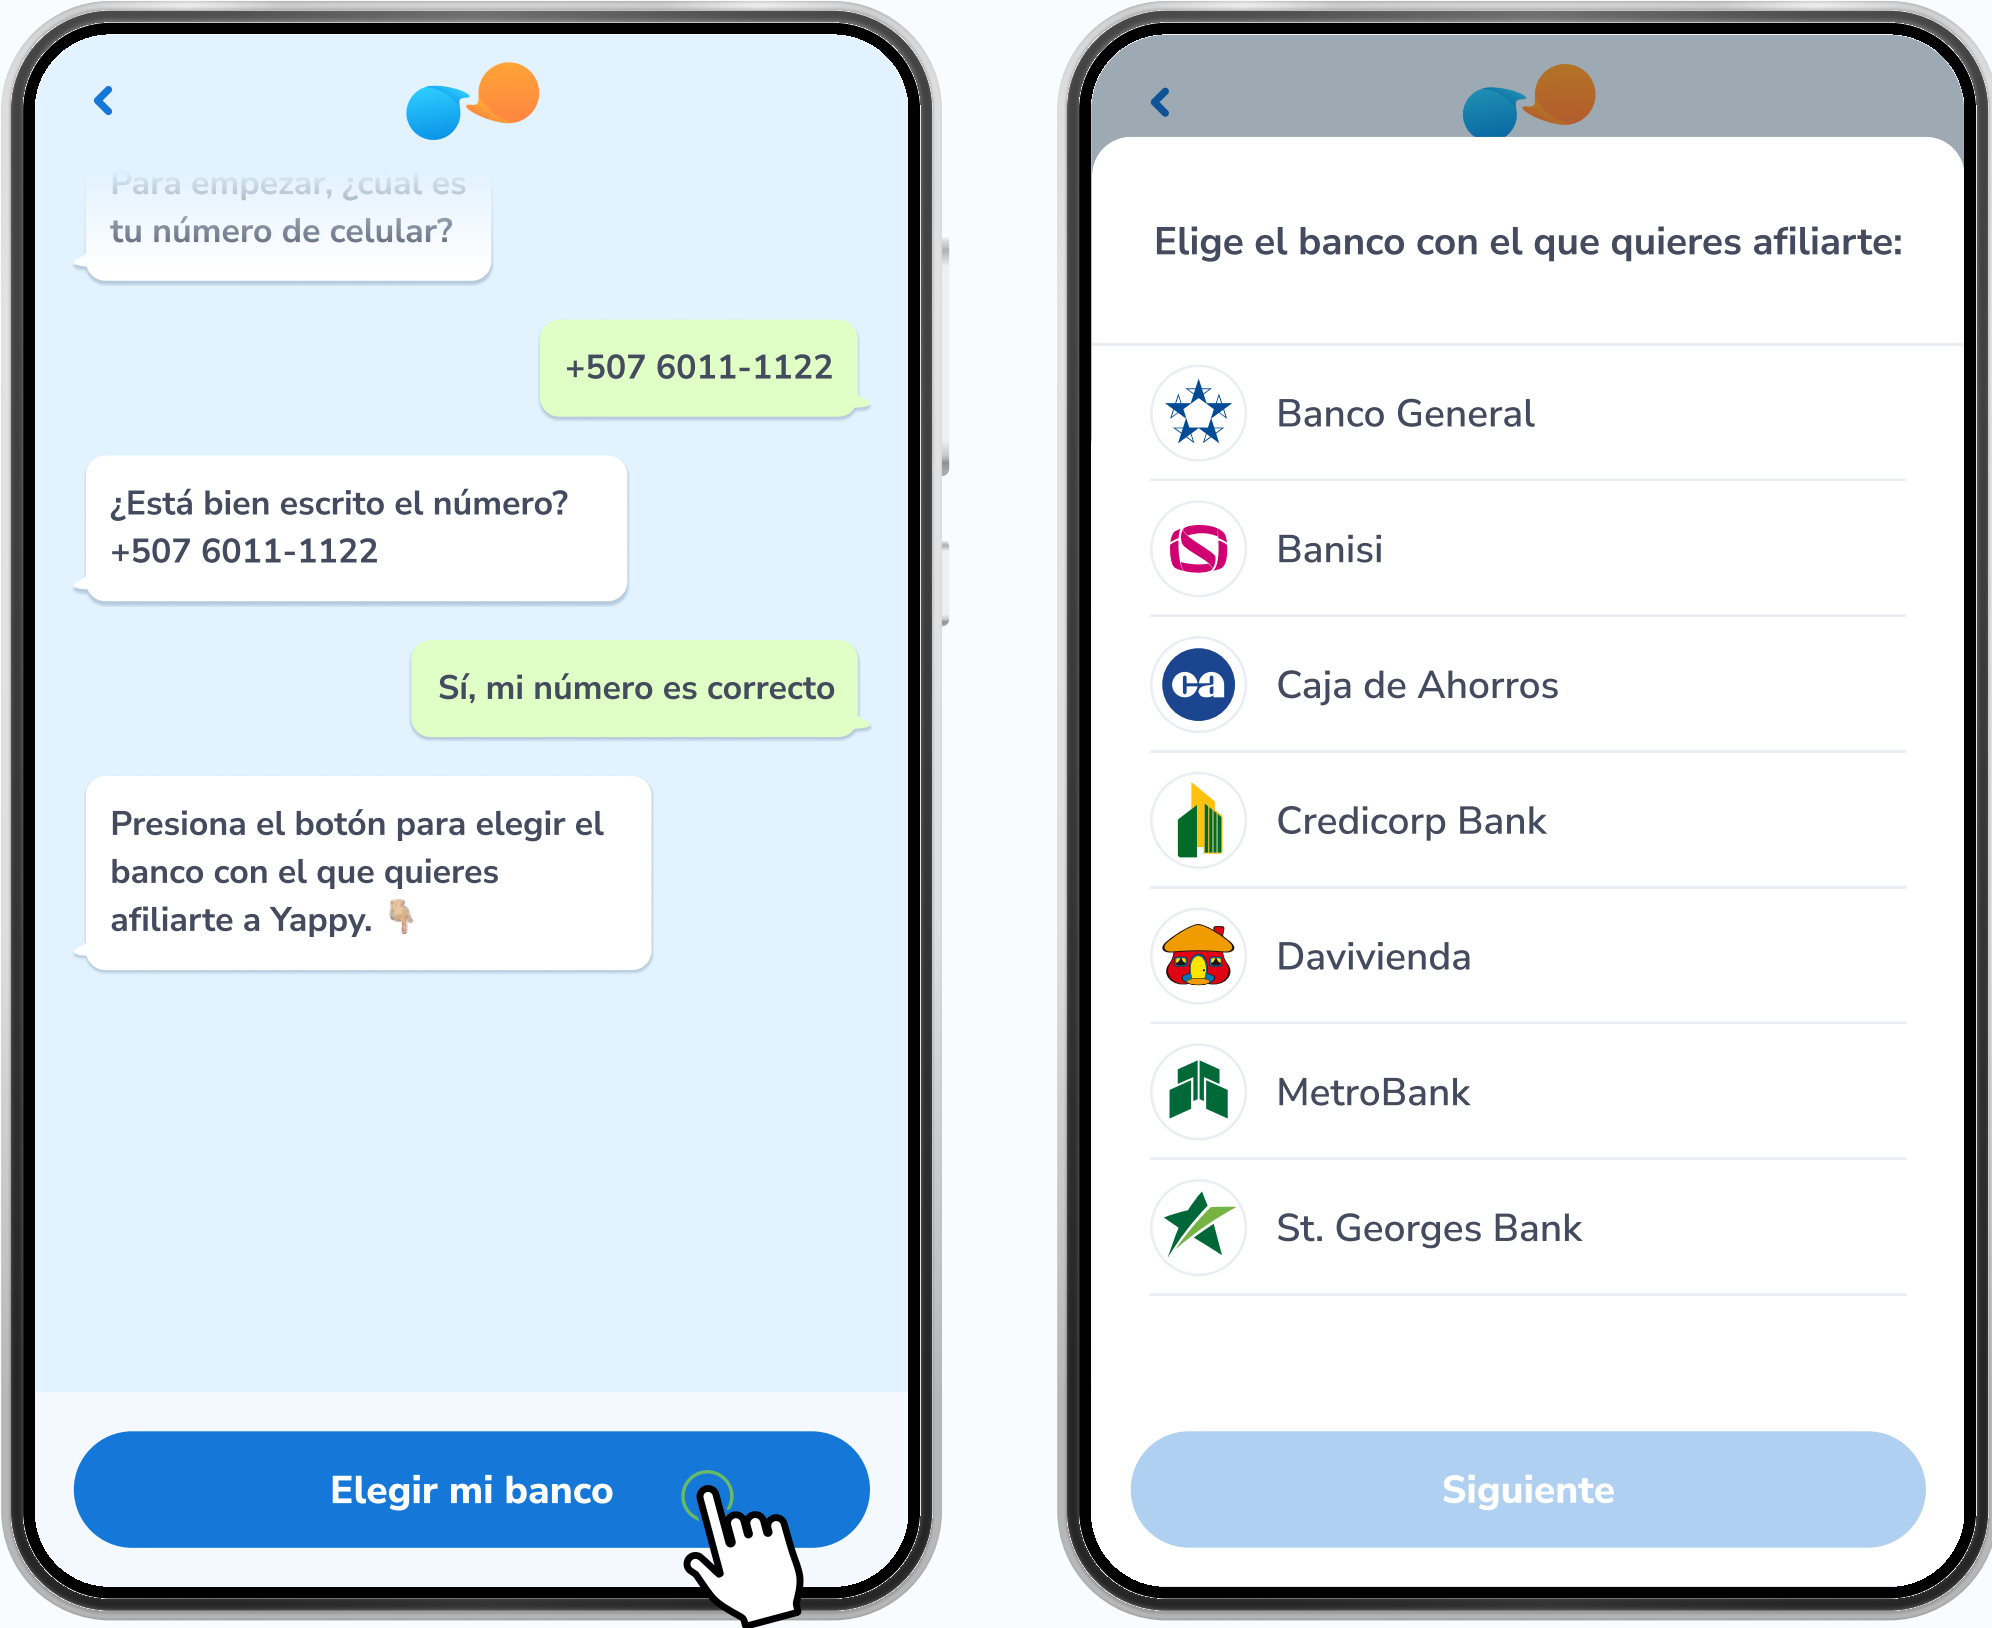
Para empezar, ¿cuál es tu número de celular?

+507 6011-1122

¿Está bien escrito el número? +507 6011-1122

Sí, mi número es correcto

Presiona el botón para elegir el banco con el que quieres afiliarte a Yappy. 👇

Elegir mi banco

Elige el banco con el que quieres afiliarte:

Banco General

Banisi

Caja de Ahorros

Credicorp Bank

Davivienda

MetroBank

St. Georges Bank

Siguiente